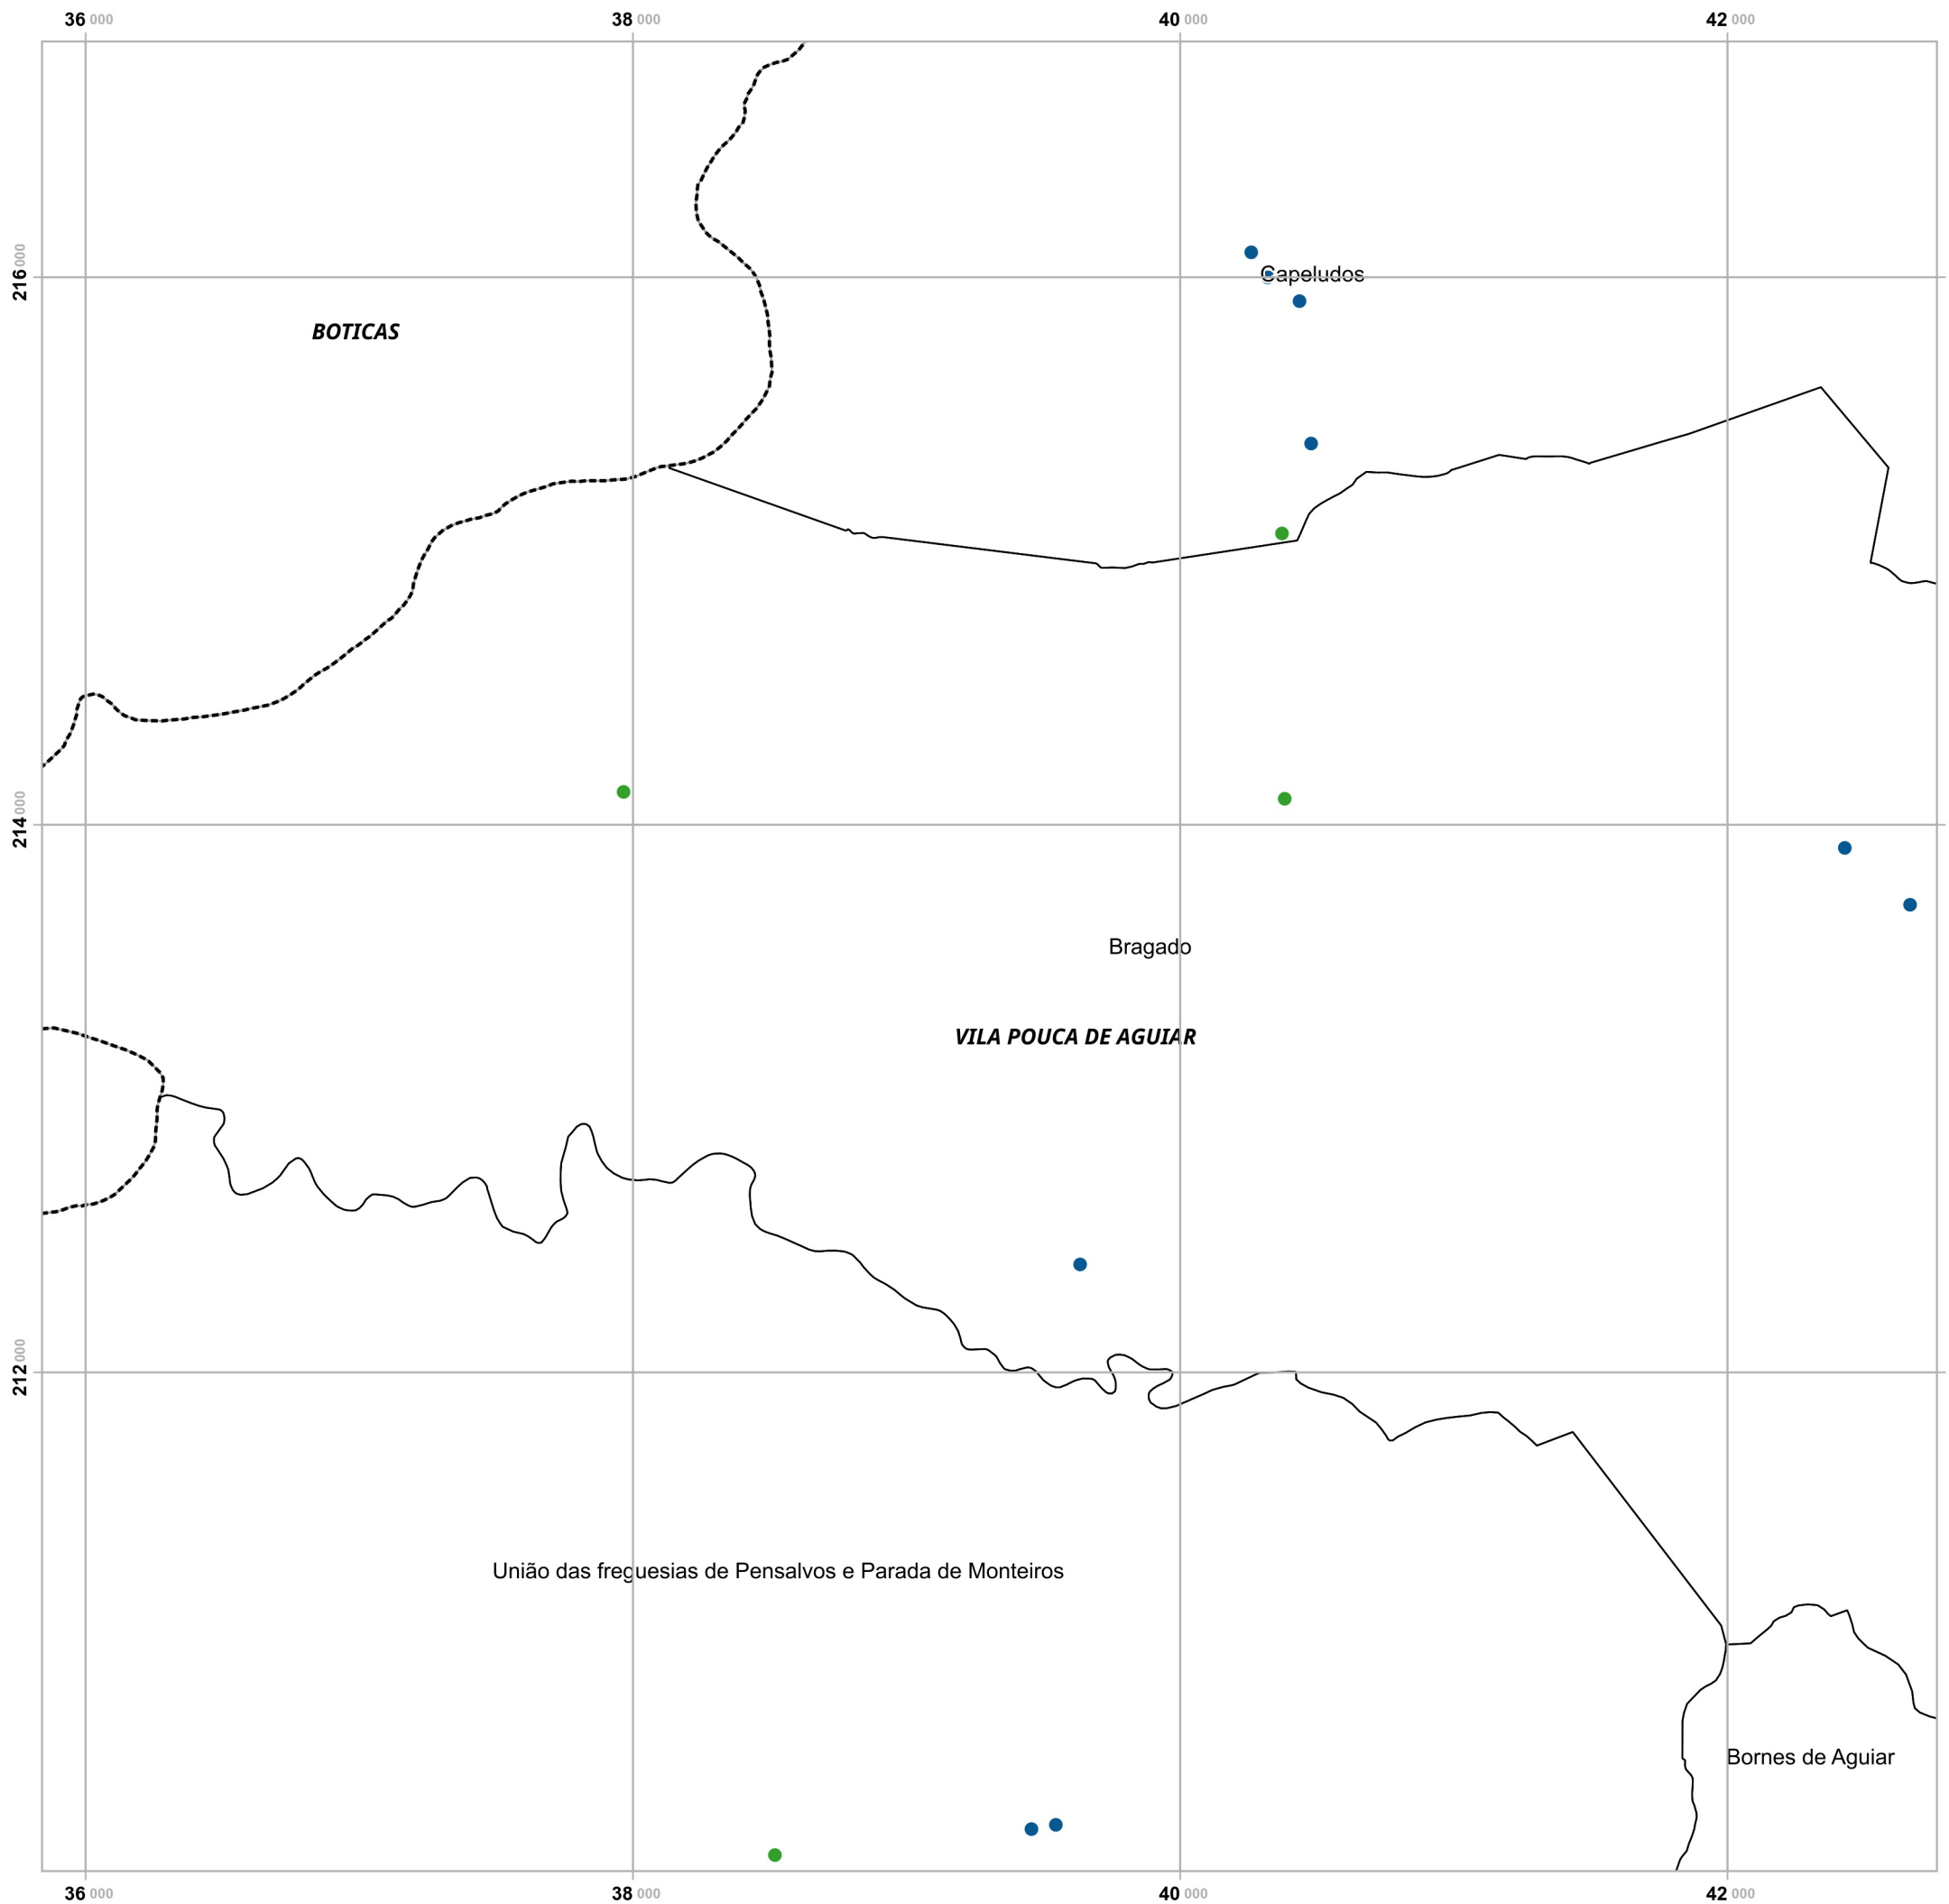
36 000
38 000
40 000
42 000

216 000
214 000
212 000

Capeludos

BOTICAS

Bragado

VILA POUCA DE AGUIAR

União das freguesias de Pensalvos e Parada de Monteiros

Bornes de Aguiar

36 000
38 000
40 000
42 000